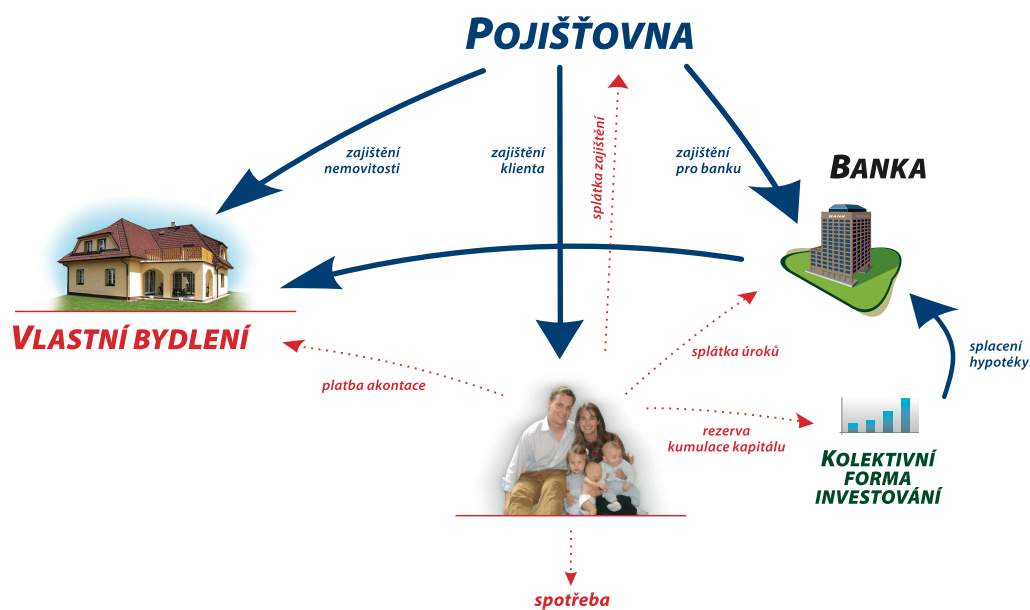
POJIŠŤOVNA

zajištění nemovitosti

zajištění klienta

splátka zajištění

zajištění pro banku

BANKA

BANK

VLASTNÍ BYDLENÍ

platba akontace

splátka úroků

rezerva kumulace kapitálu

splacení hypotéky

KOLEKTIVNÍ FORMA INVESTOVÁNÍ

spotřeba